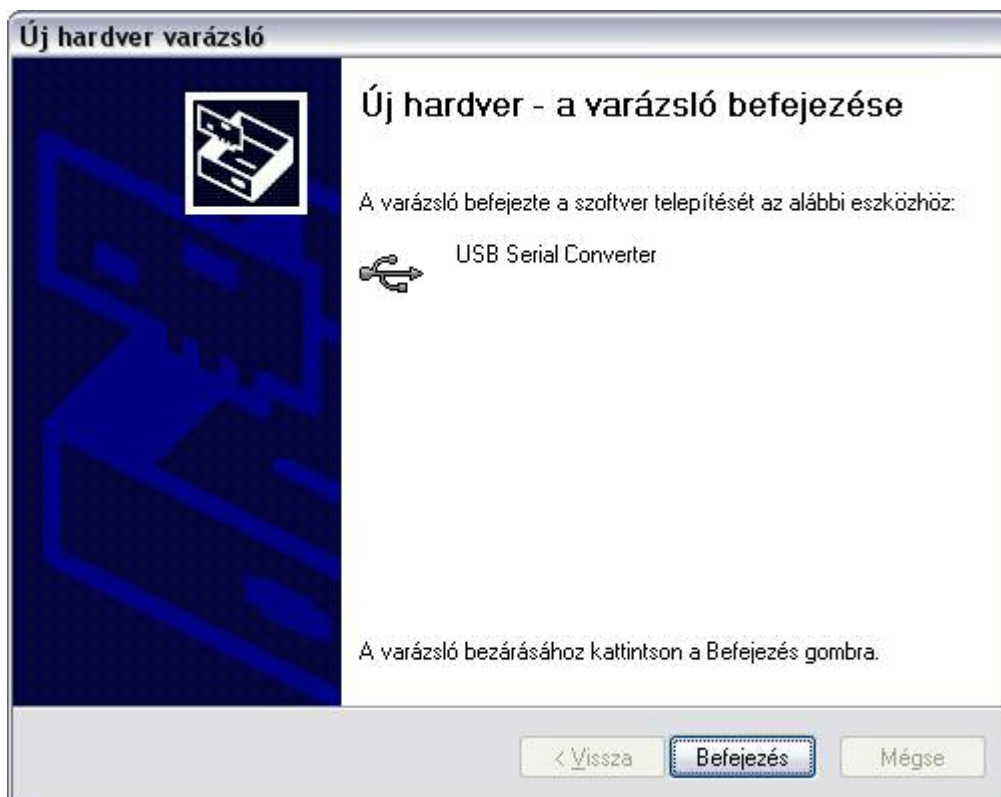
Új hardver varázsló

Új hardver - a varázsló befejezése

A varázsló befejezte a szoftver telepítését az alábbi eszközhöz:

USB Serial Converter

A varázsló bezárásához kattintson a Befejezés gombra.

< Vissza | Befejezés | Mégse